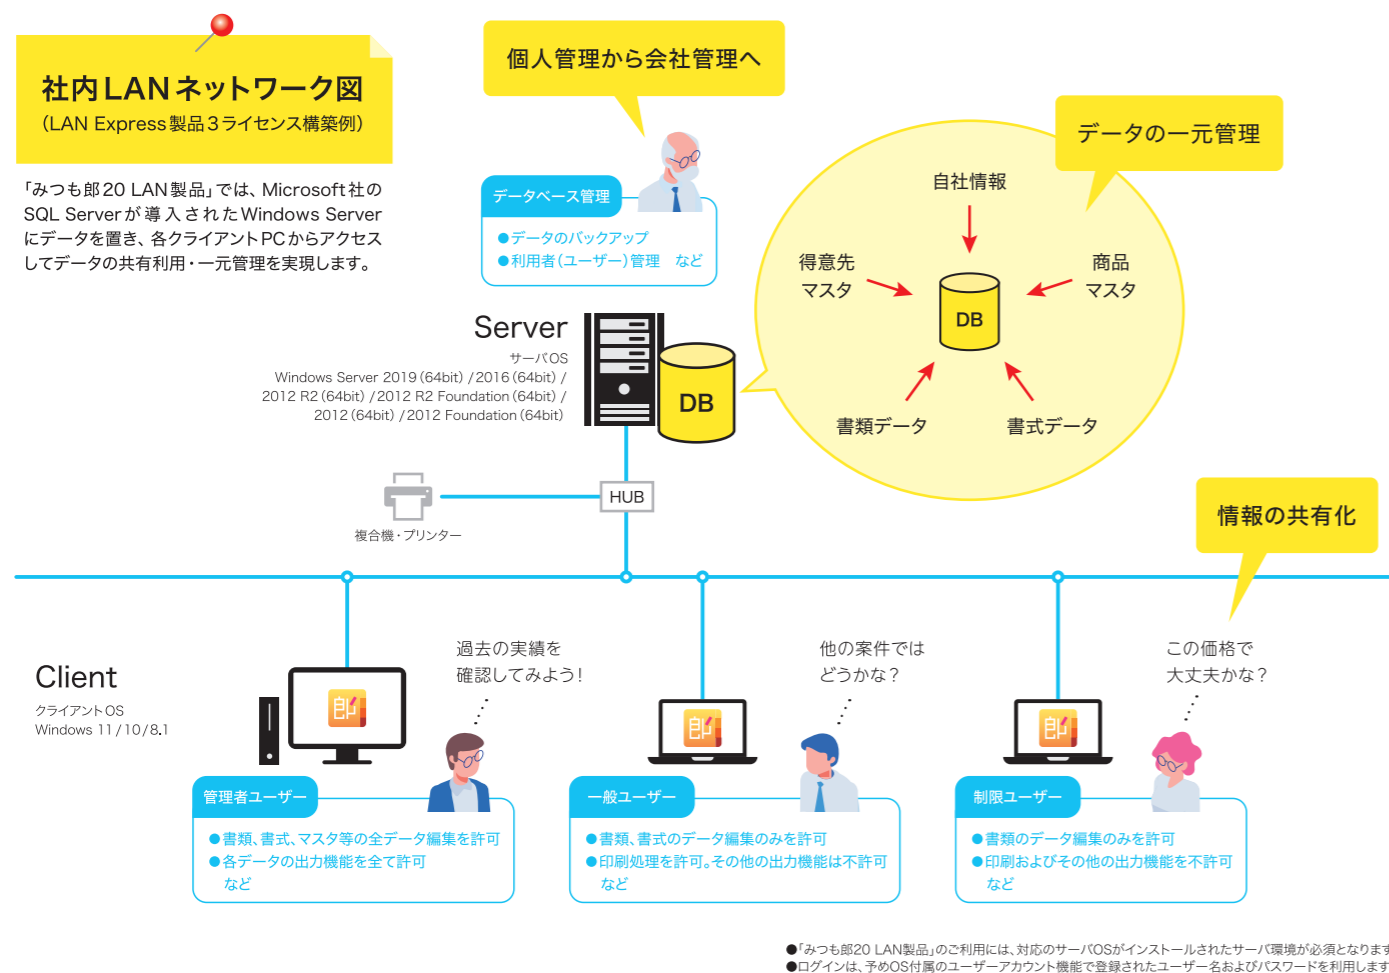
社内LANネットワーク図
（LAN Express製品３ライセンス構築例）

「みつも郎20 LAN製品」では、Microsoft社のSQL Serverが導入されたWindows Serverにデータを置き、各クライアントPCからアクセスしてデータの共有利用・一元管理を実現します。

個人管理から会社管理へ

データベース管理
●データのバックアップ
●利用者（ユーザー）管理　など

データの一元管理

自社情報
得意先マスタ
商品マスタ
DB
書類データ
書式データ

Server
サーバOS
Windows Server 2019（64bit）/2016（64bit）/ 2012 R2（64bit）/2012 R2 Foundation（64bit）/ 2012（64bit）/2012 Foundation（64bit）

DB

HUB

複合機・プリンター

情報の共有化

Client
クライアントOS
Windows 11/10/8.1

過去の実績を確認してみよう！

他の案件ではどうかな？

この価格で大丈夫かな？

管理者ユーザー
●書類、書式、マスタ等の全データ編集を許可
●各データの出力機能を全て許可
など

一般ユーザー
●書類、書式のデータ編集のみを許可
●印刷処理を許可。その他の出力機能は不許可
など

制限ユーザー
●書類のデータ編集のみを許可
●印刷およびその他の出力機能を不許可
など

●「みつも郎20 LAN製品」のご利用には、対応のサーバOSがインストールされたサーバ環境が必須となります
●ログインは、予めOS付属のユーザーアカウント機能で登録されたユーザー名およびパスワードを利用します